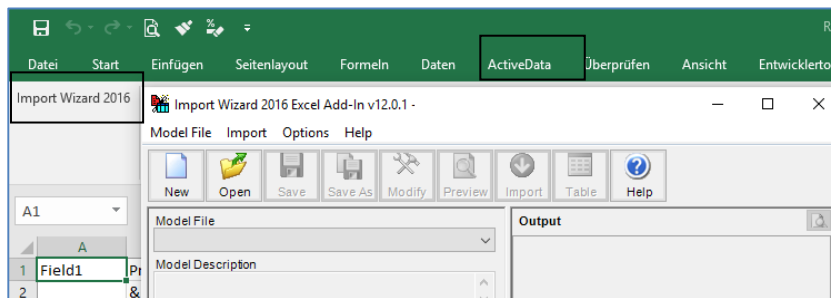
R

Datei Start Einfügen Seitenlayout Formeln Daten ActiveData Überprüfen Ansicht Entwicklerto

Import Wizard 2016

Import Wizard 2016 Excel Add-In v12.0.1 -

Model File Import Options Help

New Open Save Save As Modify Preview Import Table Help

A1

A

1 Field1 Pr

2 &

Model File

Model Description

Output